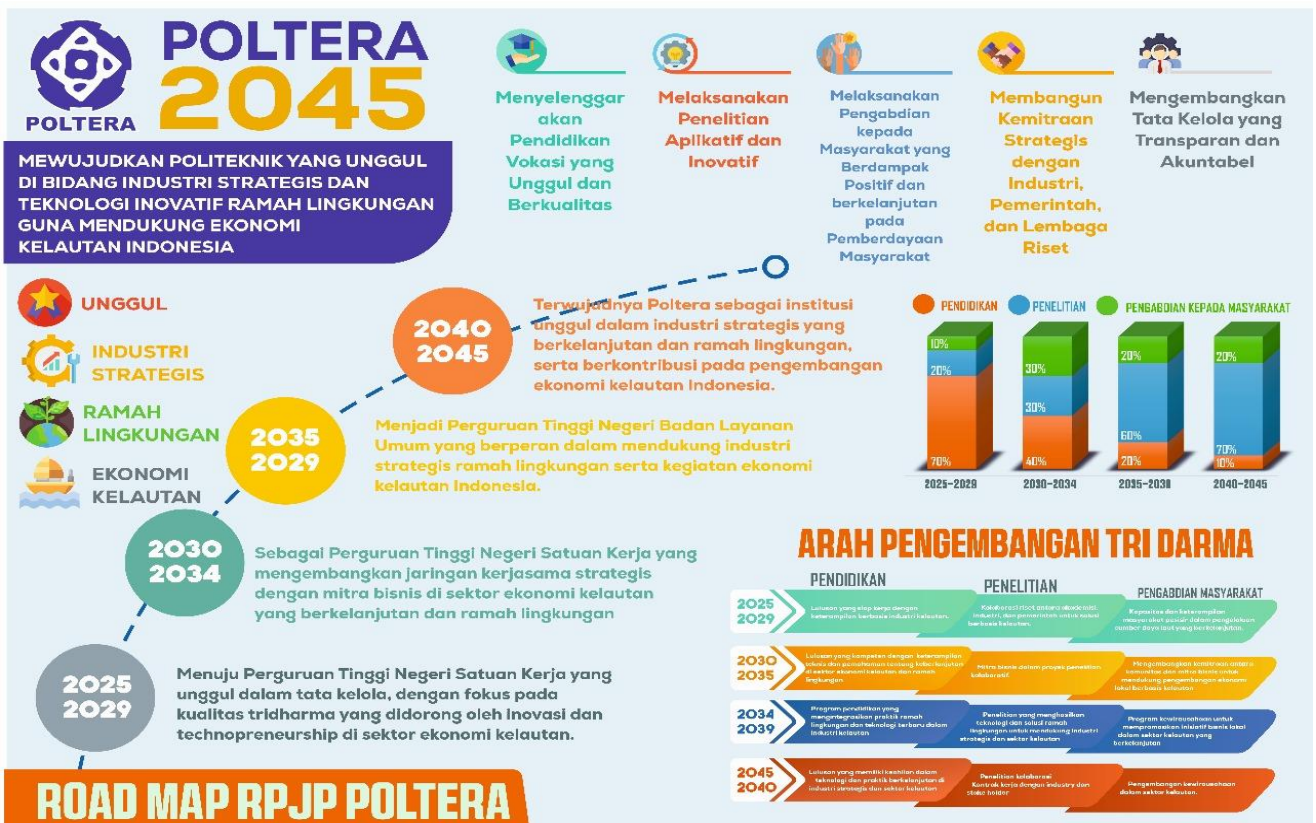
POLTERA

POLTERA 2045

MEWUJUDKAN POLITEKNIK YANG UNGGUL DI BIDANG INDUSTRI STRATEGIS DAN TEKNOLOGI INOVATIF RAMAH LINGKUNGAN GUNA MENDUKUNG EKONOMI KELAUTAN INDONESIA

Menyelenggarakan Pendidikan Vokasi yang Unggul dan Berkualitas

Melaksanakan Penelitian Aplikatif dan Inovatif

Melaksanakan Pengabdian kepada Masyarakat yang Berdampak Positif dan berkelanjutan pada Pemberdayaan Masyarakat

Membangun Kemitraan Strategis dengan Industri, Pemerintah, dan Lembaga Riset

Mengembangkan Tata Kelola yang Transparan dan Akuntabel

UNGGUL

INDUSTRI STRATEGIS

RAMAH LINGKUNGAN

EKONOMI KELAUTAN

2040 2045

Terwujudnya Poltera sebagai institusi unggul dalam industri strategis yang berkelanjutan dan ramah lingkungan, serta berkontribusi pada pengembangan ekonomi kelautan Indonesia.

2035 2029

Menjadi Perguruan Tinggi Negeri Badan Layanan Umum yang berperan dalam mendukung industri strategis ramah lingkungan serta kegiatan ekonomi kelautan Indonesia.

2030 2034

Sebagai Perguruan Tinggi Negeri Satuan Kerja yang mengembangkan jaringan kerjasama strategis dengan mitra bisnis di sektor ekonomi kelautan yang berkelanjutan dan ramah lingkungan

2025 2029

Menuju Perguruan Tinggi Negeri Satuan Kerja yang unggul dalam tata kelola, dengan fokus pada kualitas tridharma yang didorong oleh inovasi dan technopreneurship di sektor ekonomi kelautan.

ROAD MAP RPJP POLTERA

PENDIDIKAN PENELITIAN PENGABDIAN KEPADA MASYARAKAT

10% 20% 70%
30% 30% 40%
20% 60% 20%
20% 70% 10%

2025-2029 2030-2034 2035-2039 2040-2045

ARAH PENGEMBANGAN TRI DARMA

PENDIDIKAN PENELITIAN PENGABDIAN MASYARAKAT

2025 2029
Lulusan yang siap kerja dengan keterampilan berbasis industri kelautan.
Kolaborasi riset antara akademisi, industri, dan pemerintah untuk solusi berbasis kelautan.
Kapasitas dan keterampilan masyarakat pesisir dalam pengelolaan sumber daya laut yang berkelanjutan.

2030 2035
Lulusan yang kompeten dengan keterampilan teknis dan pemahaman tentang keberlanjutan di sektor ekonomi kelautan dan ramah lingkungan
Mitra bisnis dalam proyek penelitian kolaboratif.
Mengembangkan kemitraan antara komunitas dan mitra bisnis untuk mendukung pengembangan ekonomi lokal berbasis kelautan

2034 2039
Program pendidikan yang mengintegrasikan praktik ramah lingkungan dan teknologi terbaru dalam industri kelautan
Penelitian yang menghasilkan teknologi dan solusi ramah lingkungan untuk mendukung industri strategis dan sektor kelautan
Program kewirausahaan untuk mempromosikan inisiatif bisnis lokal dalam sektor kelautan yang berkelanjutan

2045 2040
Lulusan yang memiliki keahlian dalam teknologi dan praktik berkelanjutan di industri strategis dan sektor kelautan
Penelitian kolaborasi Kontrak kerja dengan industry dan stake holder
Pengembangan kewirausahaan dalam sektor kelautan.